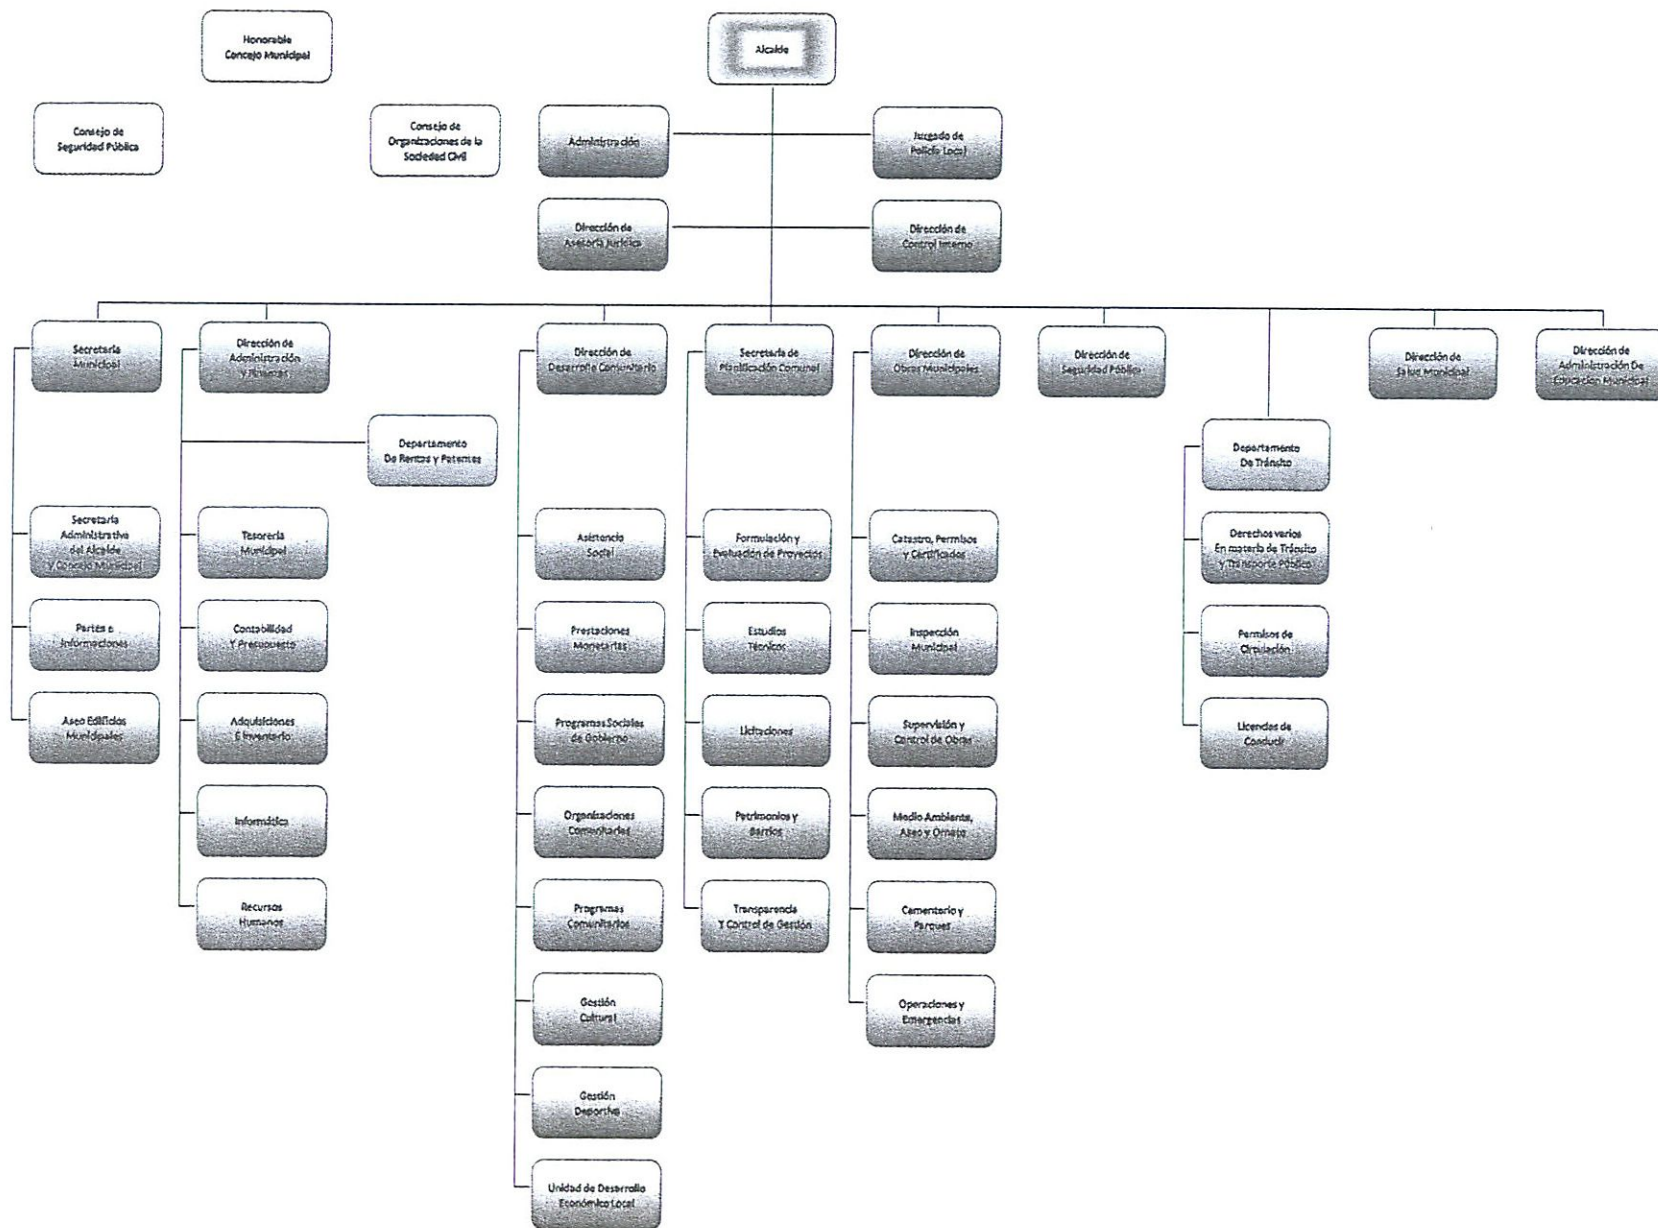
Honorable Concejo Municipal

Alcalde

Consejo de Seguridad Pública

Consejo de Organizaciones de la Sociedad Civil

Administración

Juzgado de Policía Local

Dirección de Asesoría Jurídica

Dirección de Control Interno

Secretaría Municipal

Secretaría Administrativa del Alcalde Y Concejo Municipal

Partes e Informaciones

Aseo Edificios Municipales

Dirección de Administración y Finanzas

Departamento De Rentas y Patentes

Tesorería Municipal

Contabilidad Y Presupuesto

Adquisiciones E Inventario

Informática

Recursos Humanos

Dirección de Desarrollo Comunitario

Asistencia Social

Prestaciones Monetarias

Programas Sociales de Gobierno

Organizaciones Comunitarias

Programas Comunitarios

Gestión Cultural

Gestión Deportiva

Unidad de Desarrollo Económico Local

Secretaría de Planificación Comunal

Formulación y Evaluación de Proyectos

Estudios Técnicos

Licitaciones

Patrimonios y Barrios

Transparencia Y Control de Gestión

Dirección de Obras Municipales

Catastro, Permisos y Certificados

Inspección Municipal

Supervisión y Control de Obras

Medio Ambiente, Aseo y Ornato

Cementerio y Parques

Operaciones y Emergencias

Dirección de Seguridad Pública

Departamento De Tránsito

Derechos varios En materia de Tránsito y Transporte Público

Permisos de Circulación

Licencias de Conducir

Dirección de Salud Municipal

Dirección de Administración De Educación Municipal